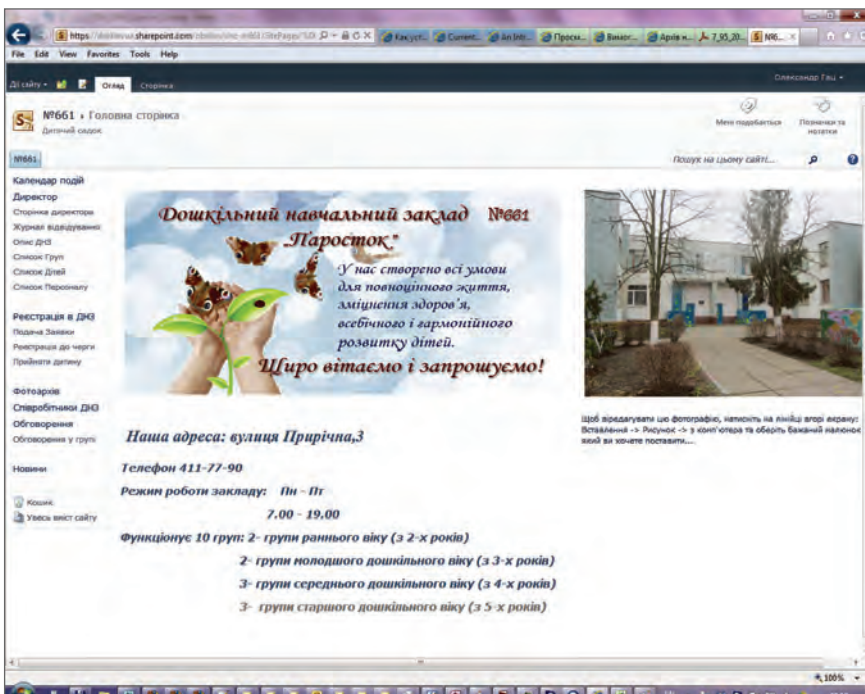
https://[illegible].sharepoint.com/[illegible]/SitePages/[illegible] Как уст... Current... An Intr... Просм... Вимог... Архів н... 7_93_20... №6...

File Edit View Favorites Tools Help

Дії сайту Огляд Сторінка

Олександр Гац

№661 › Головна сторінка
Дитячий садок

Мені подобається Позначки та нотатки

№661

Пошук на цьому сайті...

Календар подій
Директор
Сторінка директора
Журнал відвідування
Опис ДНЗ
Список Груп
Список Дітей
Список Персоналу

Реєстрація в ДНЗ
Подача Заявки
Реєстрація до черги
Прийняти дитину

Фотоархів
Співробітники ДНЗ
Обговорення
Обговорення у групі

Новини

Кошик
Увесь вміст сайту

Дошкільний навчальний заклад №661 "Паросток"

У нас створено всі умови для повноцінного життя, зміцнення здоров'я, всебічного і гармонійного розвитку дітей.

Щиро вітаємо і запрошуємо!

Щоб відредагувати цю фотографію, натисніть на лінійці вгорі екрану: Вставлення -> Рисунок -> з комп'ютера та оберіть бажаний малюнок який ви хочете поставити....

Наша адреса: вулиця Прирічна,3

Телефон 411-77-90

Режим роботи закладу: Пн – Пт

7.00 – 19.00

Функціонує 10 груп: 2- групи раннього віку (з 2-х років)

2- групи молодшого дошкільного віку (з 3-х років)

3- групи середнього дошкільного віку (з 4-х років)

3- групи старшого дошкільного віку (з 5-х років)

100%